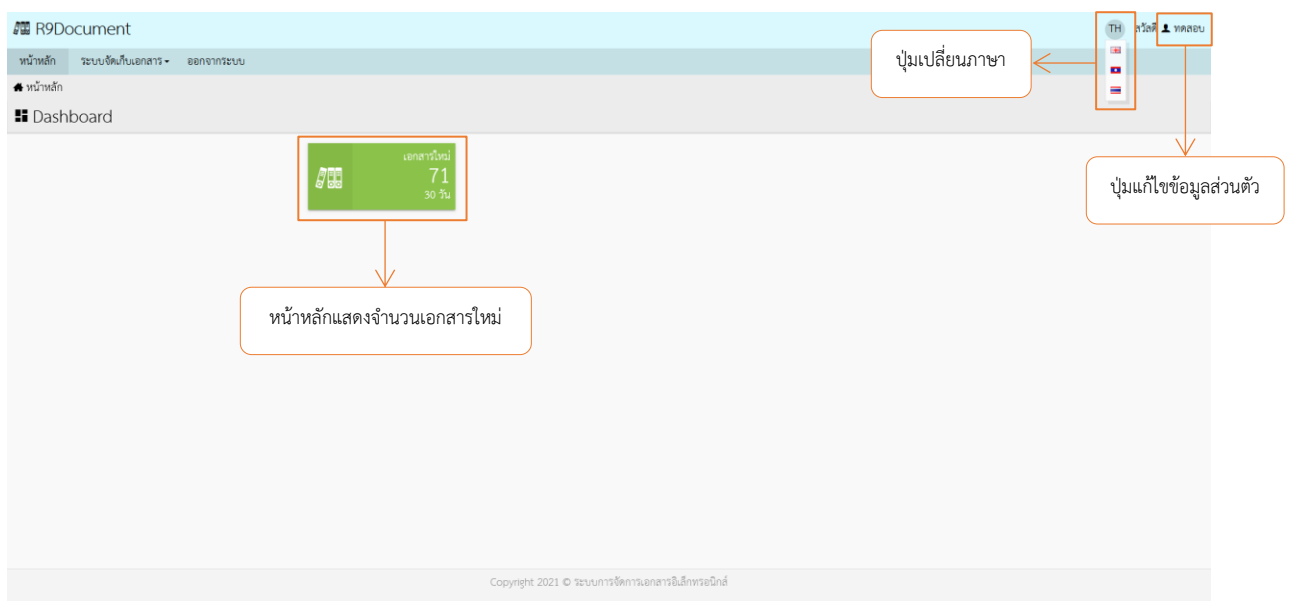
R9Document

TH สวัสดี ทดสอบ

หน้าหลัก ระบบจัดเก็บเอกสาร ออกจากระบบ

หน้าหลัก

Dashboard

ปุ่มเปลี่ยนภาษา

เอกสารใหม่
71
30 วัน

ปุ่มแก้ไขข้อมูลส่วนตัว

หน้าหลักแสดงจำนวนเอกสารใหม่

Copyright 2021 © ระบบการจัดการเอกสารอิเล็กทรอนิกส์